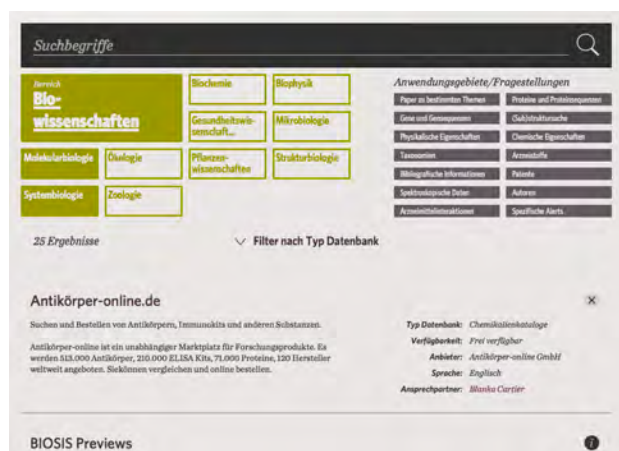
Suchbegriffe

Bereich
Biowissenschaften

Biochemie
Biophysik
Gesundheitswissenschaft...
Mikrobiologie
Molekularbiologie
Ökologie
Pflanzenwissenschaften
Strukturbiologie
Systembiologie
Zoologie

Anwendungsgebiete/Fragestellungen

Paper zu bestimmten Themen
Proteine und Proteinsequenzen
Gene und Gensequenzen
(Sub)strukturssuche
Physikalische Eigenschaften
Chemische Eigenschaften
Taxonomien
Arzneistoffe
Bibliografische Informationen
Patente
Spektroskopische Daten
Autoren
Arzneimittelinteraktionen
Spezifische Alerts

25 Ergebnisse

Filter nach Typ Datenbank

Antikörper-online.de

Suchen und Bestellen von Antikörpern, Immunokits und anderen Substanzen.

Antikörper-online ist ein unabhängiger Marktplatz für Forschungsprodukte. Es werden 515.000 Antikörper, 210.000 ELISA Kits, 71.000 Proteine, 120 Hersteller weltweit angeboten. Siekönnen vergleichen und online bestellen.

Typ Datenbank: Chemikalienkataloge
Verfügbarkeit: Frei verfügbar
Anbieter: Antikörper-online GmbH
Sprache: Englisch
Ansprechpartner: Blanka Cartier

BIOSIS Previews